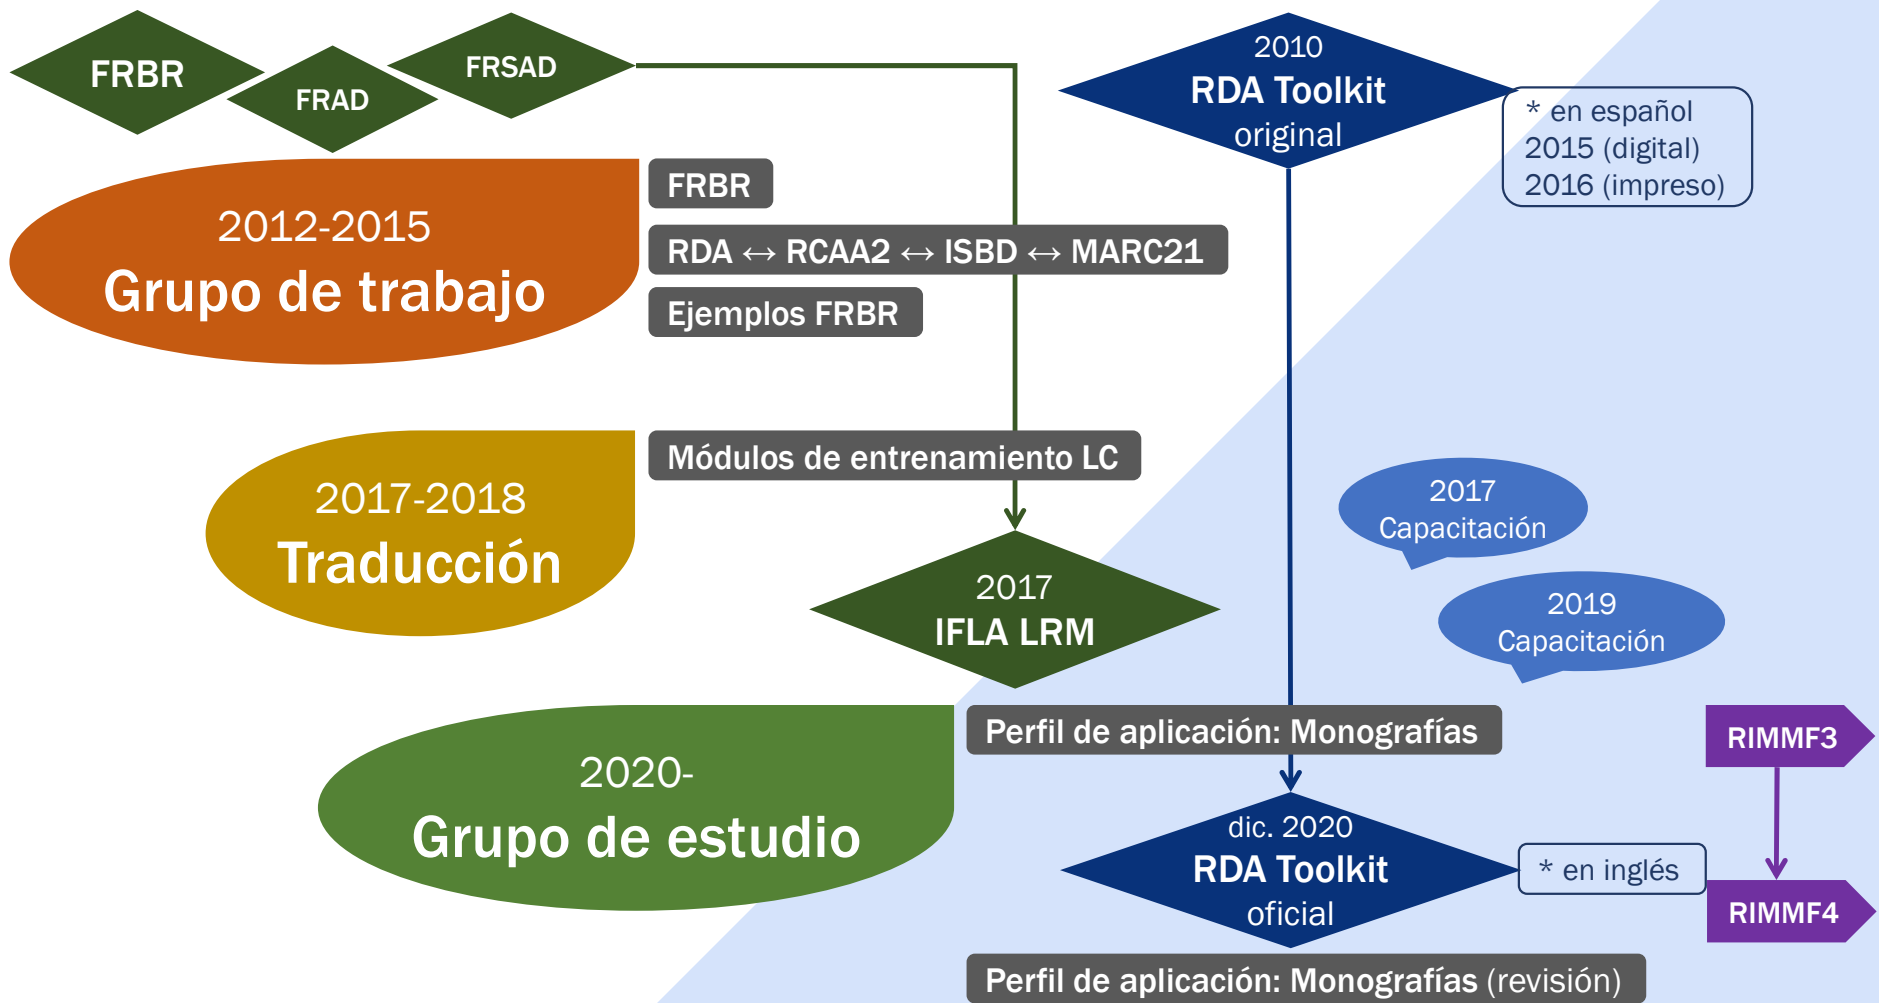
FRBR

FRAD

FRSAD

2010
RDA Toolkit
original

* en español
2015 (digital)
2016 (impreso)

2012-2015
Grupo de trabajo

FRBR

RDA ↔ RCAA2 ↔ ISBD ↔ MARC21

Ejemplos FRBR

2017-2018
Traducción

Módulos de entrenamiento LC

2017
Capacitación

2019
Capacitación

2017
IFLA LRM

2020-
Grupo de estudio

Perfil de aplicación: Monografías

RIMMF3

dic. 2020
RDA Toolkit
oficial

* en inglés

RIMMF4

Perfil de aplicación: Monografías (revisión)